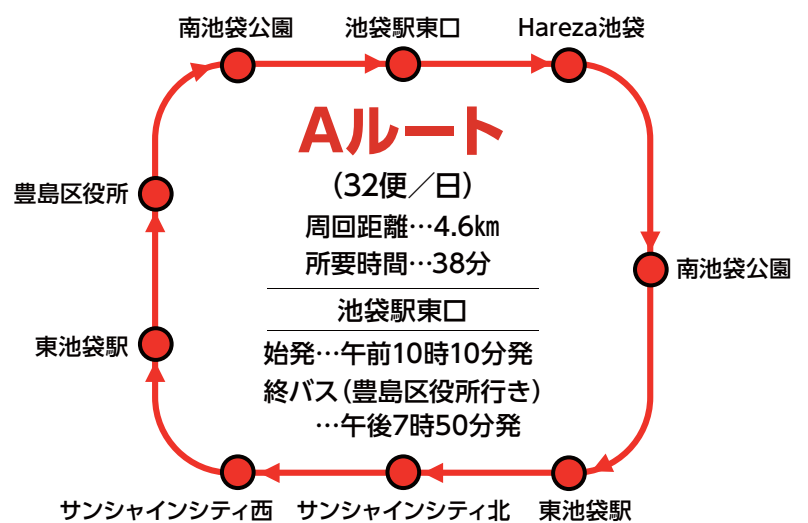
南池袋公園

池袋駅東口

Hareza池袋

南池袋公園

東池袋駅

サンシャインシティ北

サンシャインシティ西

東池袋駅

豊島区役所

Aルート

（32便／日）

周回距離…4.6km

所要時間…38分

池袋駅東口

始発…午前10時10分発

終バス（豊島区役所行き）

…午後7時50分発